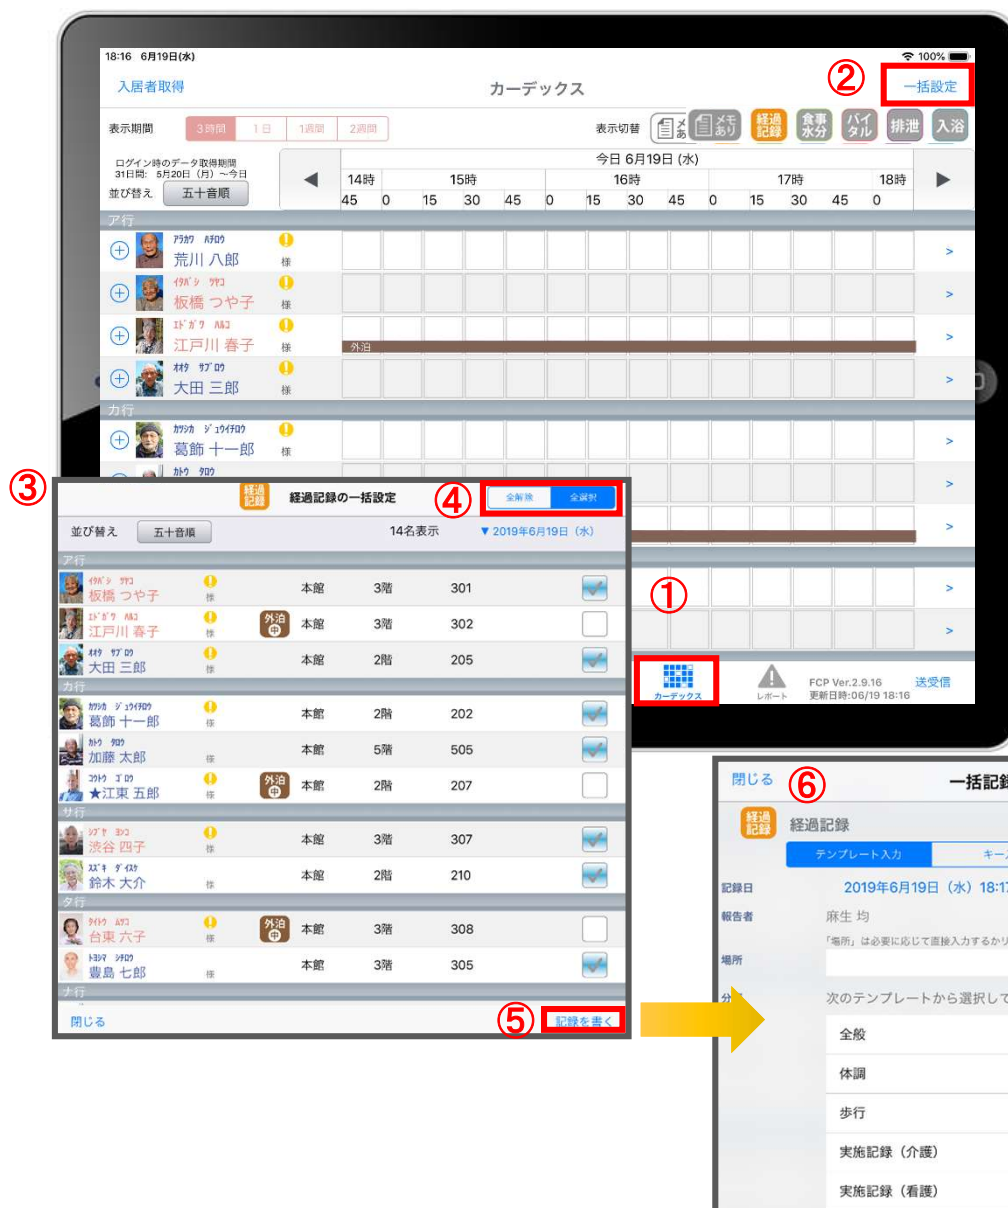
18:16 6月19日(水)

100%

入居者取得

カーデックス

②

一括設定

表示期間

3時間 1日 1週間 2週間

表示切替

メモあり

経過記録

食事水分

バイタル

排泄

入浴

ログイン時のデータ取得期間
31日間: 5月20日（月）〜今日

並び替え

五十音順

今日 6月19日 (水)

| 14時 | | 15時 | | | | 16時 | | | | 17時 | | | | 18時 |
|---|---|---|---|---|---|---|---|---|---|---|---|---|---|---|
| 45 | 0 | 15 | 30 | 45 | 0 | 15 | 30 | 45 | 0 | 15 | 30 | 45 | 0 | |

ア行

ｱﾗｶﾜ ﾊﾁﾛｳ
荒川 八郎 様

ｲﾀﾊﾞｼ ﾂﾔｺ
板橋 つや子 様

ｴﾄﾞｶﾞﾜ ﾊﾙｺ
江戸川 春子 様

外泊

ｵｵﾀ ｻﾌﾞﾛｳ
大田 三郎 様

カ行

ｶﾂｼｶ ｼﾞｭｳｲﾁﾛｳ
葛飾 十一郎 様

ｶﾄｳ ﾀﾛｳ

①

カーデックス

レポート

FCP Ver.2.9.16
更新日時:06/19 18:16

送受信

③

経過記録

経過記録の一括設定

④

全解除

全選択

並び替え

五十音順

14名表示

▼2019年6月19日（水）

ア行

| | | | | | |
|---|---|---|---|---|---|
| ｲﾀﾊﾞｼ ﾂﾔｺ 板橋 つや子 様 | | 本館 | 3階 | 301 | ☑ |
| ｴﾄﾞｶﾞﾜ ﾊﾙｺ 江戸川 春子 様 | 外泊中 | 本館 | 3階 | 302 | ☐ |
| ｵｵﾀ ｻﾌﾞﾛｳ 大田 三郎 様 | | 本館 | 2階 | 205 | ☑ |

カ行

| | | | | | |
|---|---|---|---|---|---|
| ｶﾂｼｶ ｼﾞｭｳｲﾁﾛｳ 葛飾 十一郎 様 | | 本館 | 2階 | 202 | ☑ |
| ｶﾄｳ ﾀﾛｳ 加藤 太郎 様 | | 本館 | 5階 | 505 | ☑ |
| ｺｳﾄｳ ｺﾞﾛｳ ★江東 五郎 様 | 外泊中 | 本館 | 2階 | 207 | ☐ |

サ行

| | | | | | |
|---|---|---|---|---|---|
| ｼﾌﾞﾔ ﾖﾝｺ 渋谷 四子 様 | | 本館 | 3階 | 307 | ☑ |
| ｽｽﾞｷ ﾀﾞｲｽｹ 鈴木 大介 様 | | 本館 | 2階 | 210 | ☑ |

タ行

| | | | | | |
|---|---|---|---|---|---|
| ﾀｲﾄｳ ﾑﾂｺ 台東 六子 様 | 外泊中 | 本館 | 3階 | 308 | ☐ |
| ﾄｼﾏ ｼﾁﾛｳ 豊島 七郎 様 | | 本館 | 3階 | 305 | ☑ |

ナ行

閉じる

⑤

記録を書く

閉じる

⑥

一括記録

経過記録

経過記録

テンプレート入力

キー

記録日

2019年6月19日（水）18:1

報告者

麻生 均

「場所」は必要に応じて直接入力するかリ

場所

分

次のテンプレートから選択して

全般

体調

歩行

実施記録（介護）

実施記録（看護）